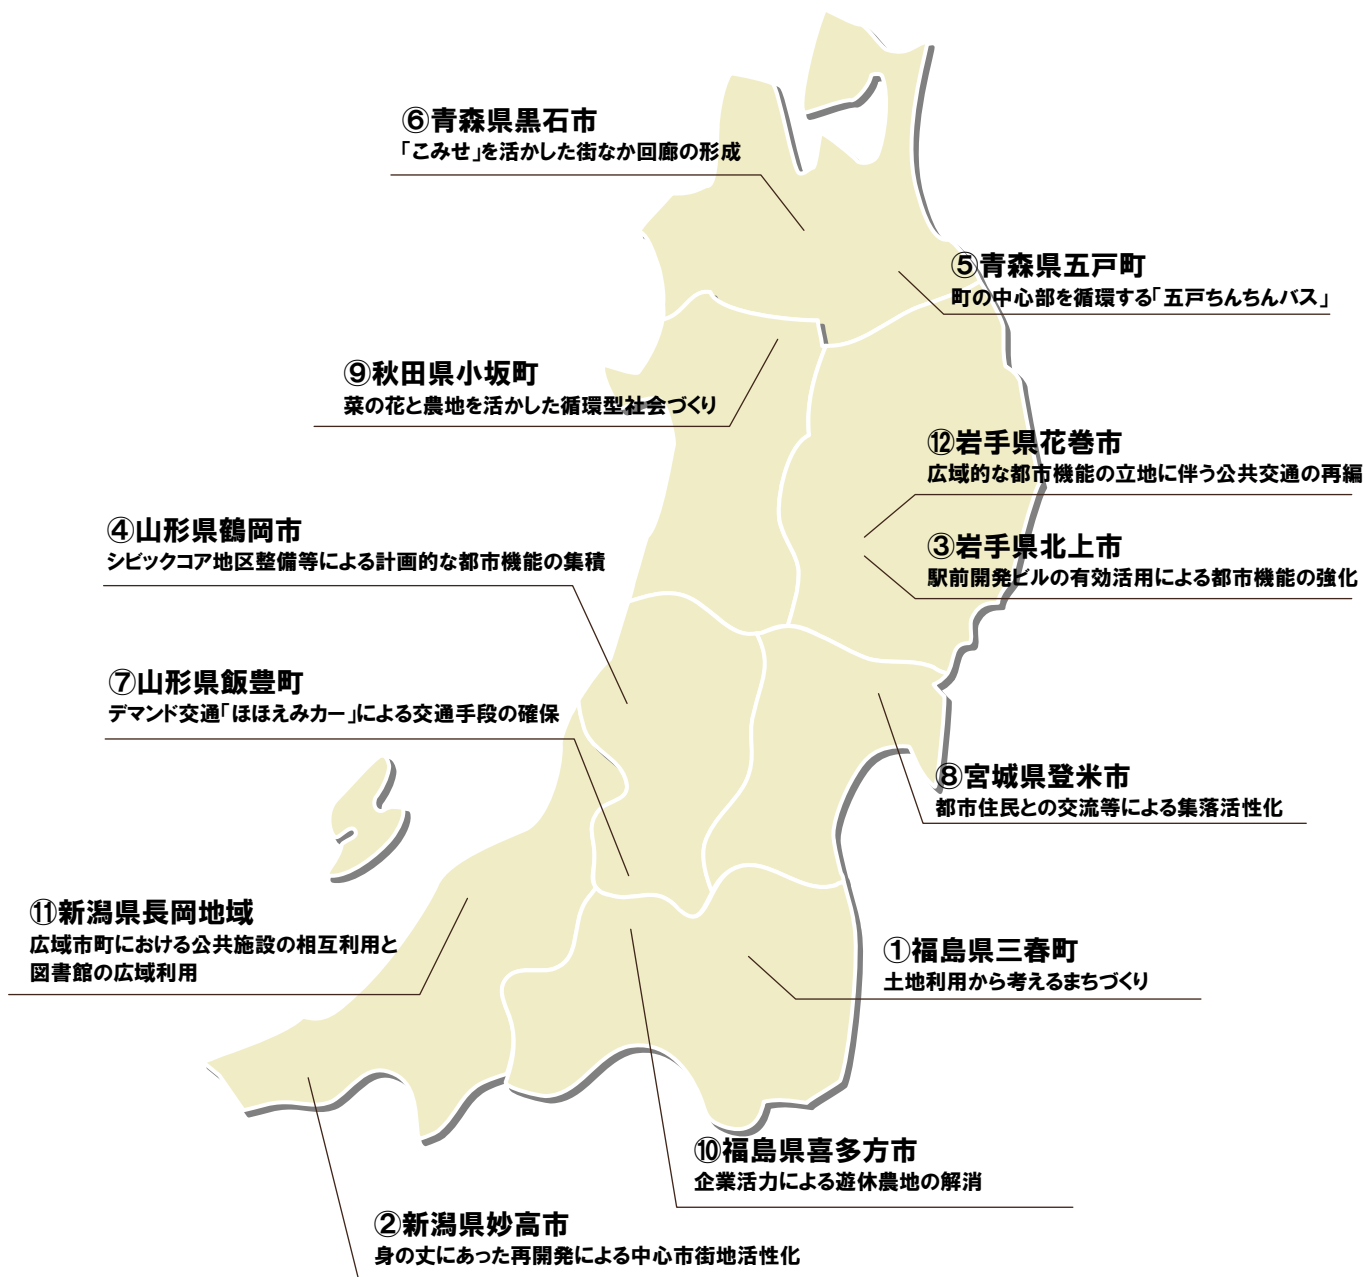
⑥青森県黒石市
「こみせ」を活かした街なか回廊の形成

⑤青森県五戸町
町の中心部を循環する「五戸ちんちんバス」

⑨秋田県小坂町
菜の花と農地を活かした循環型社会づくり

⑫岩手県花巻市
広域的な都市機能の立地に伴う公共交通の再編

④山形県鶴岡市
シビックコア地区整備等による計画的な都市機能の集積

③岩手県北上市
駅前開発ビルの有効活用による都市機能の強化

⑦山形県飯豊町
デマンド交通「ほほえみカー」による交通手段の確保

⑧宮城県登米市
都市住民との交流等による集落活性化

⑪新潟県長岡地域
広域市町における公共施設の相互利用と図書館の広域利用

①福島県三春町
土地利用から考えるまちづくり

⑩福島県喜多方市
企業活力による遊休農地の解消

②新潟県妙高市
身の丈にあった再開発による中心市街地活性化